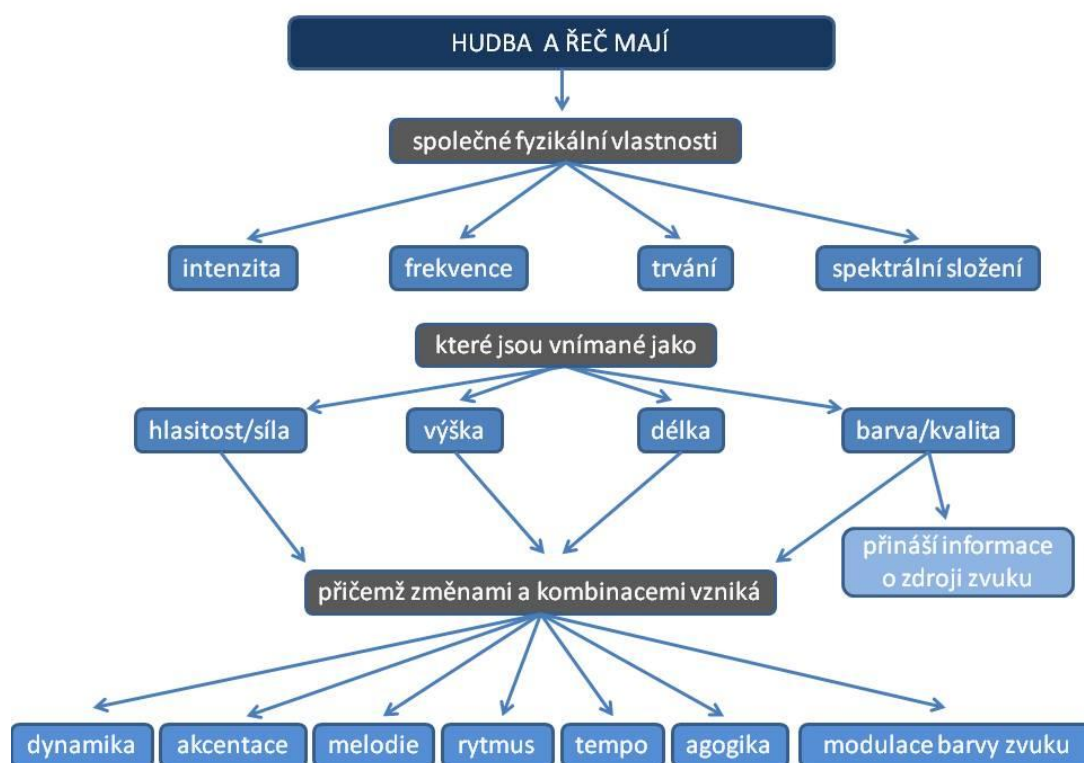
HUDBA A ŘEČ MAJÍ

společné fyzikální vlastnosti

intenzita

frekvence

trvání

spektrální složení

které jsou vnímané jako

hlasitost/síla

výška

délka

barva/kvalita

přináší informace o zdroji zvuku

přičemž změnami a kombinacemi vzniká

dynamika

akcentace

melodie

rytmus

tempo

agogika

modulace barvy zvuku